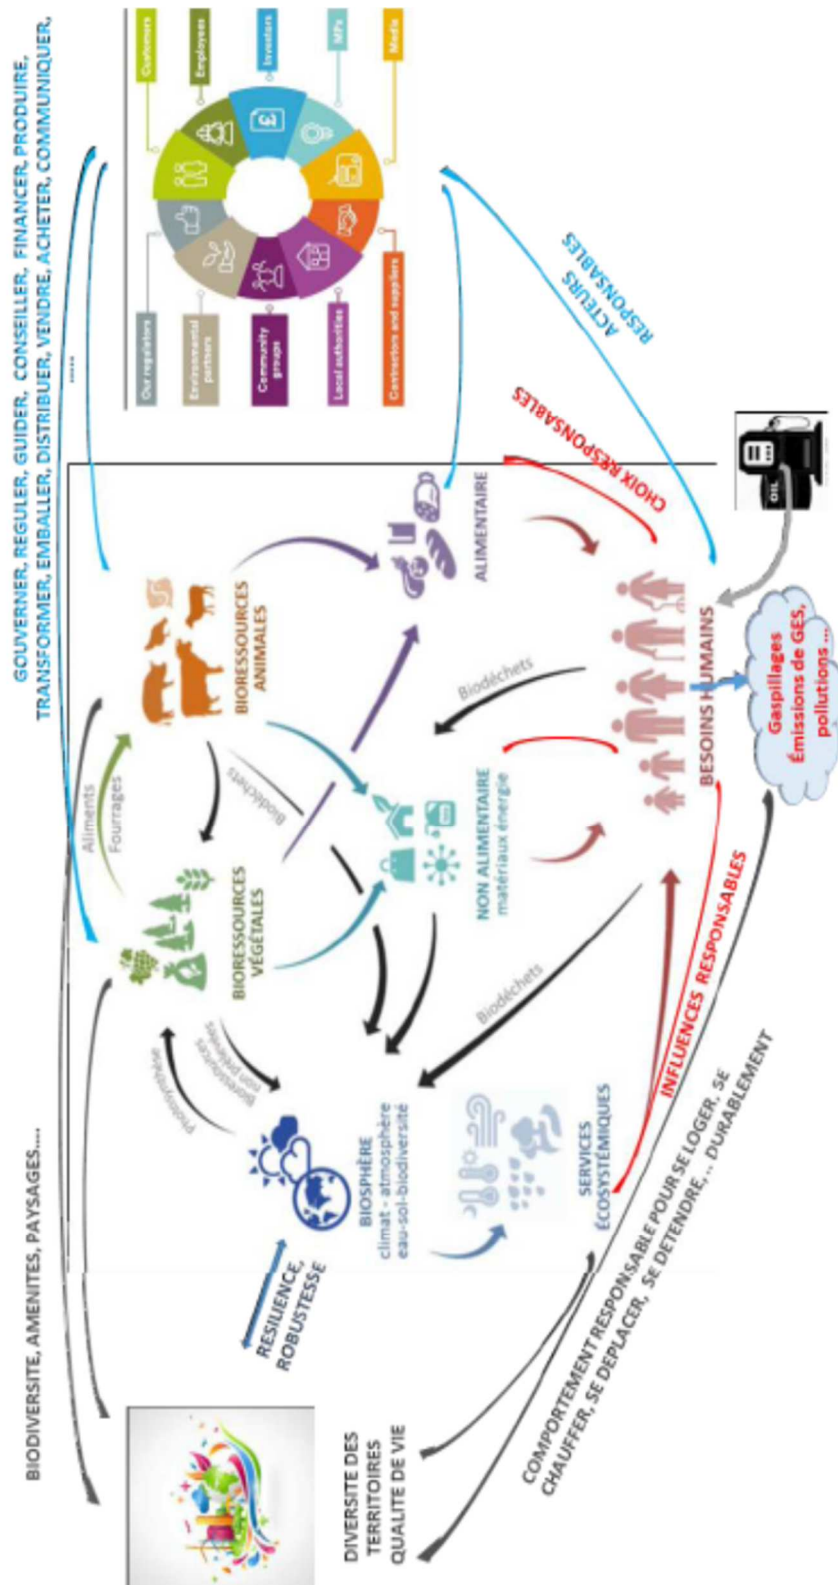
GOUVERNER, REGULER, GUIDER, CONSEILLER, FINANCER, PRODUIRE, TRANSFORMER, EMBALLER, DISTRIBUER, VENDRE, ACHETER, COMMUNIQUER, ......

Customers
Employees
Investors
MPs
Media
Our regulators
Environmental partners
Community groups
Local authorities
Contractors and suppliers

ACTEURS RESPONSABLES

CHOIX RESPONSABLES

BIORESSOURCES ANIMALES

ALIMENTAIRE

Aliments
Fourrages

Biodéchets

BIORESSOURCES VÉGÉTALES

NON ALIMENTAIRE
matériaux énergie

Biodéchets

BESOINS HUMAINS

Gaspillages
Émissions de GES,
pollutions ...

OIL

Biodéchets

photosynthèse

Bioressources non prélevées

BIOSPHÈRE
climat - atmosphère
eau-sol-biodiversité

SERVICES ÉCOSYSTÉMIQUES

INFLUENCES RESPONSABLES

RESILIENCE, ROBUSTESSE

BIODIVERSITE, AMENITES, PAYSAGES,....

DIVERSITE DES TERRITOIRES
QUALITE DE VIE

COMPORTEMENT RESPONSABLE POUR SE LOGER, SE CHAUFFER, SE DEPLACER, SE DETENDRE,.. DURABLEMENT